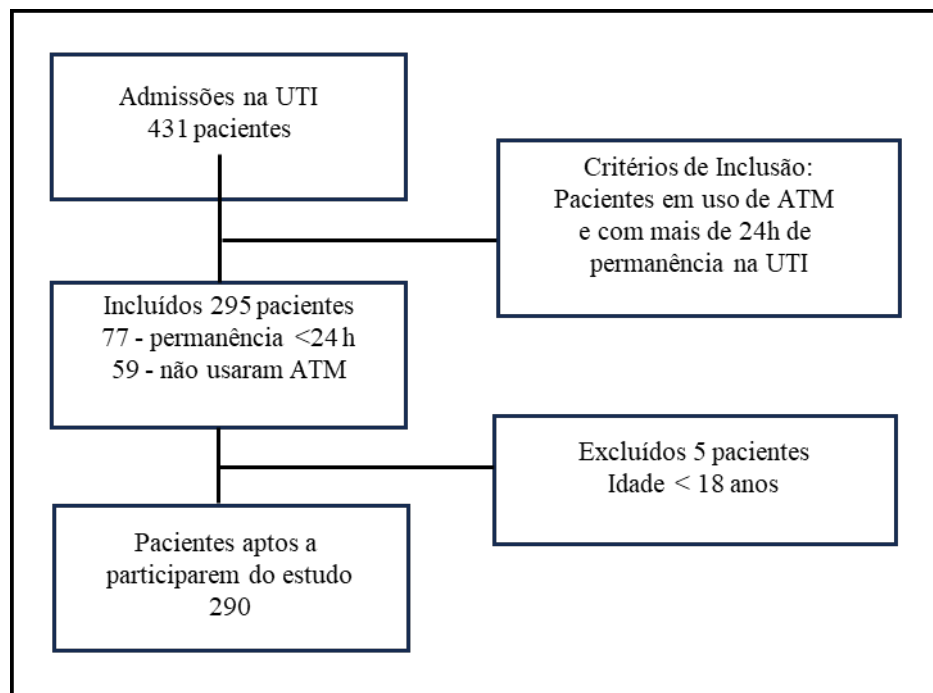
Admissões na UTI
431 pacientes

Critérios de Inclusão:
Pacientes em uso de ATM
e com mais de 24h de
permanência na UTI

Incluídos 295 pacientes
77 - permanência <24 h
59 - não usaram ATM

Excluídos 5 pacientes
Idade < 18 anos

Pacientes aptos a
participarem do estudo
290